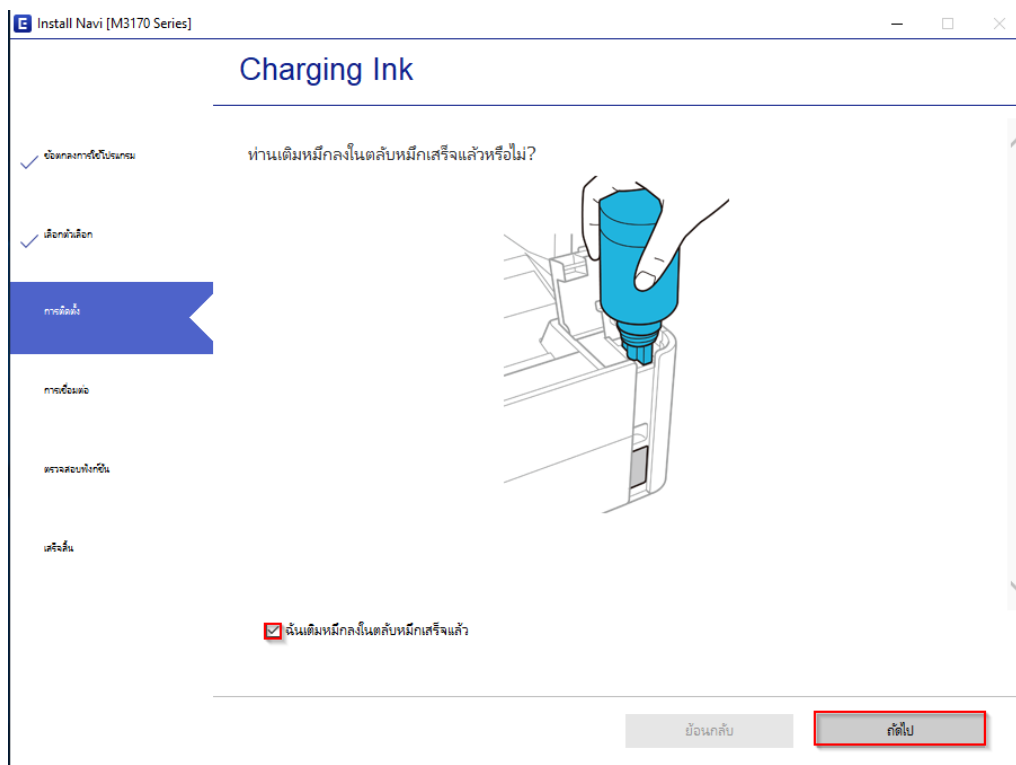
Install Navi [M3170 Series]

Charging Ink

ข้อตกลงการใช้โปรแกรม

เลือกตัวเลือก

การติดตั้ง

การเชื่อมต่อ

ตรวจสอบฟังก์ชัน

เสร็จสิ้น

ท่านเติมหมึกลงในตลับหมึกเสร็จแล้วหรือไม่?

ฉันเติมหมึกลงในตลับหมึกเสร็จแล้ว

ย้อนกลับ

ถัดไป